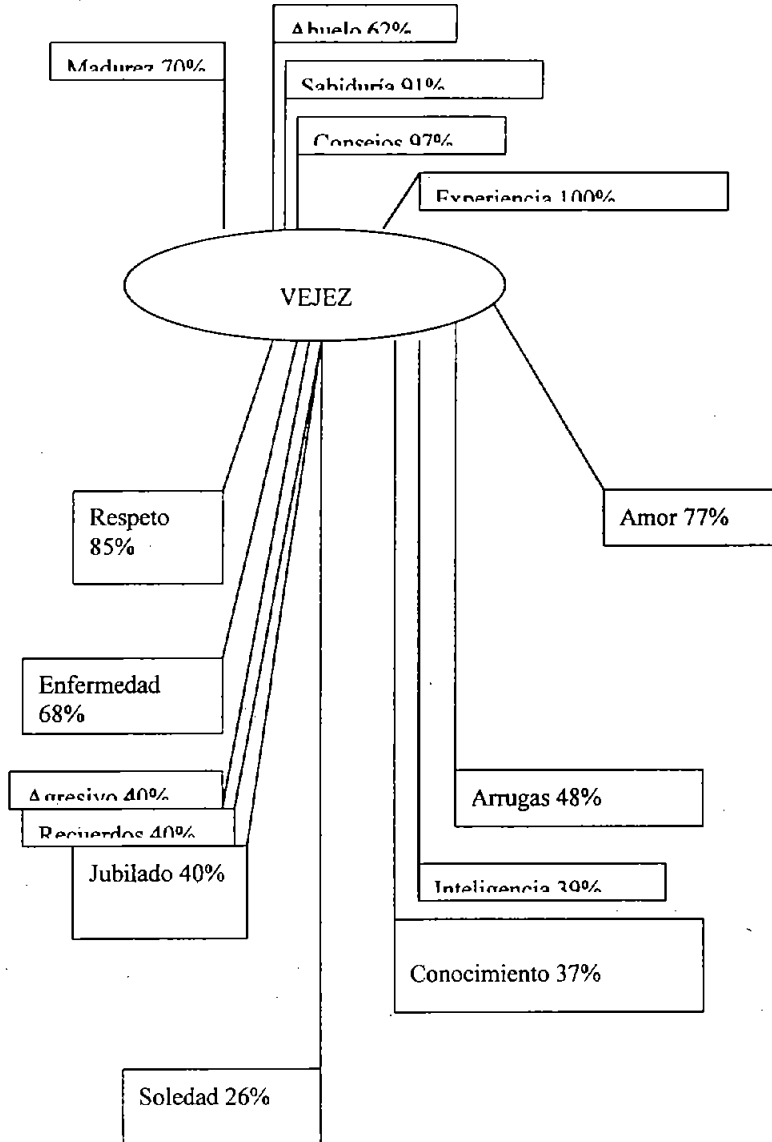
Abuelo 62%

Madurez 70%

Sabiduría 91%

Consejos 97%

Experiencia 100%

VEJEZ

Respeto 85%

Amor 77%

Enfermedad 68%

Agresivo 40%

Arrugas 48%

Recuerdos 40%

Jubilado 40%

Inteligencia 39%

Conocimiento 37%

Soledad 26%